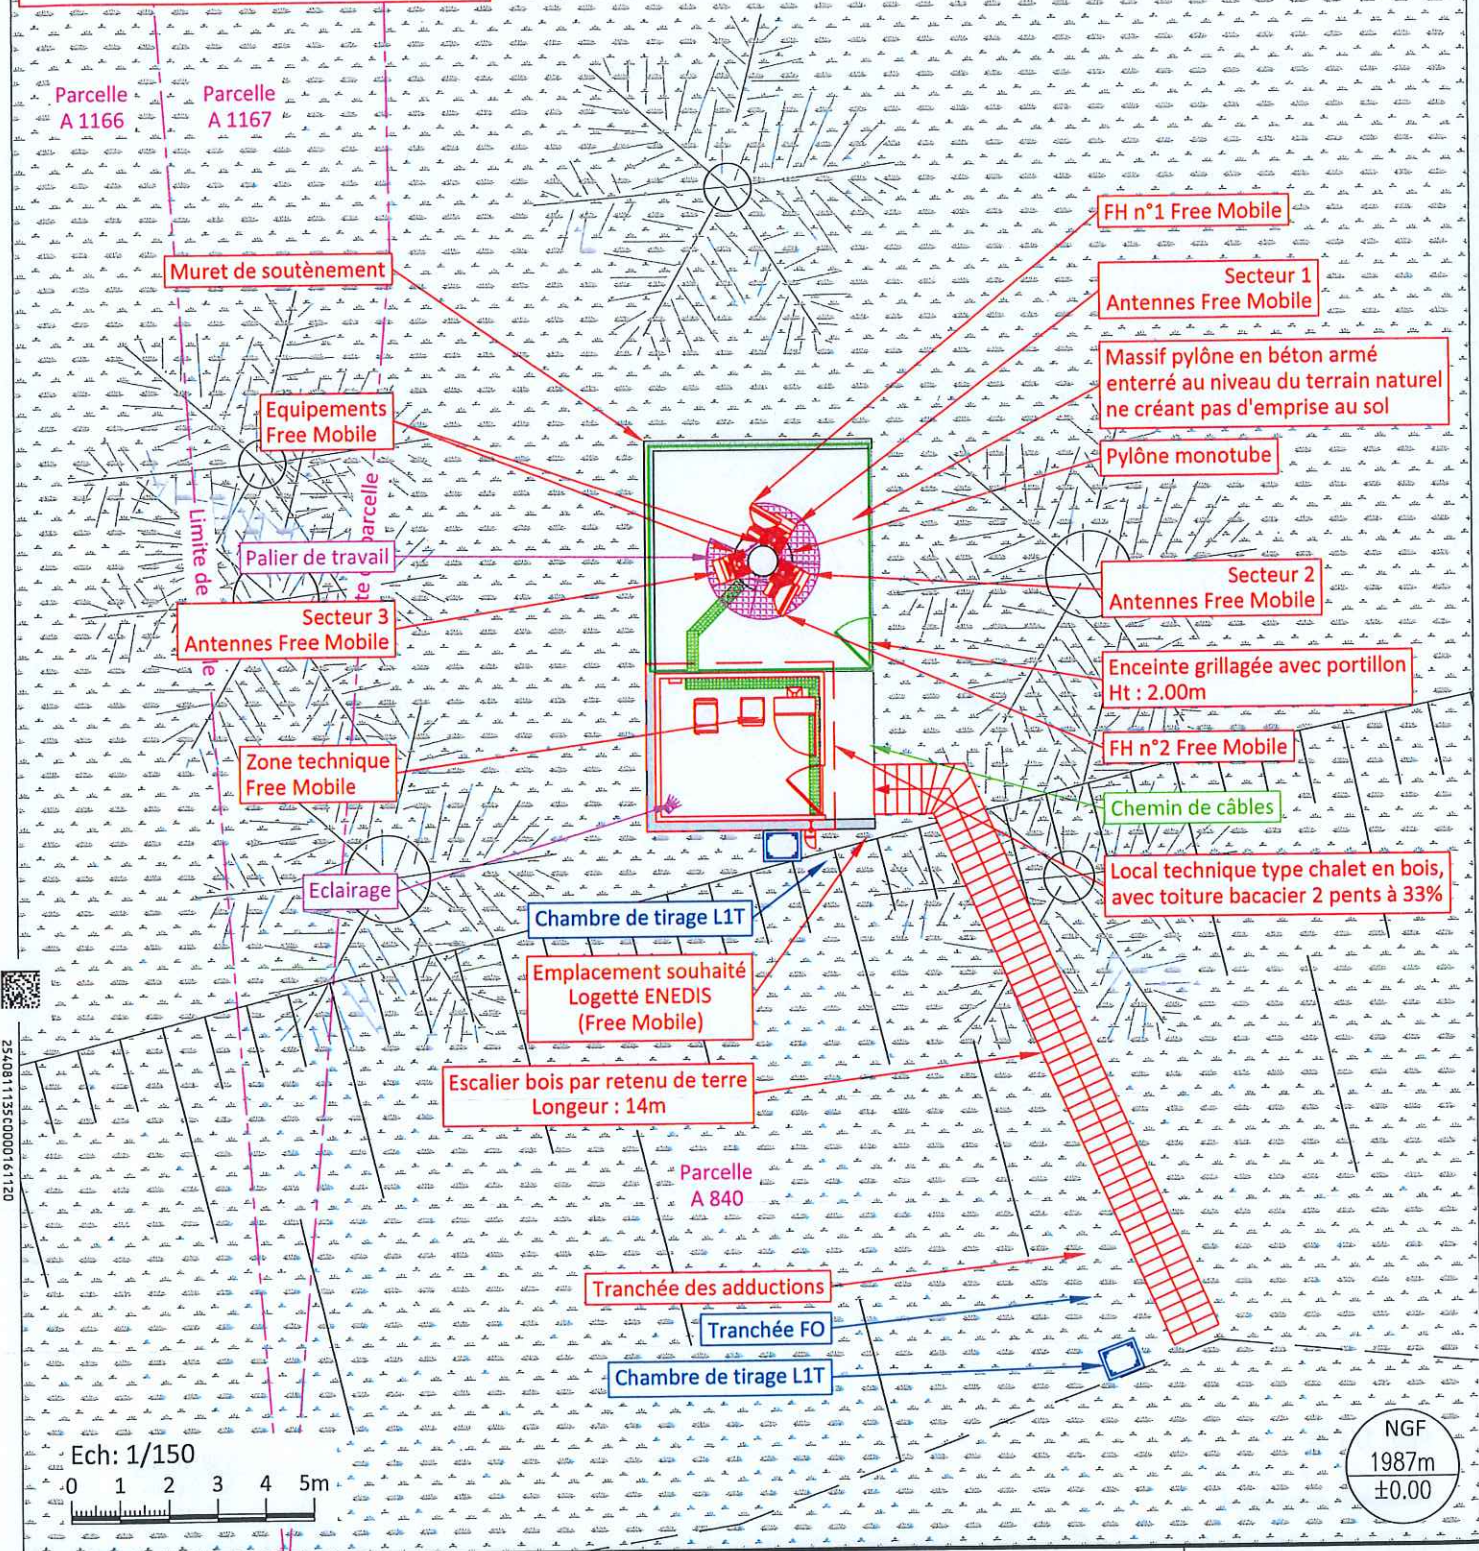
Parcelle
A 1166

Parcelle
A 1167

FH n°1 Free Mobile

Secteur 1
Antennes Free Mobile

Muret de soutènement

Massif pylône en béton armé enterré au niveau du terrain naturel ne créant pas d'emprise au sol

Equipements
Free Mobile

Pylône monotube

Limite de parcelle

Palier de travail

Secteur 2
Antennes Free Mobile

Secteur 3
Antennes Free Mobile

Enceinte grillagée avec portillon
Ht : 2.00m

Zone technique
Free Mobile

FH n°2 Free Mobile

Chemin de câbles

Local technique type chalet en bois, avec toiture bacacier 2 pents à 33%

Eclairage

Chambre de tirage L1T

Emplacement souhaité
Logette ENEDIS
(Free Mobile)

2540811135C0000161120

Escalier bois par retenu de terre
Longeur : 14m

Parcelle
A 840

Tranchée des adductions

Tranchée FO

Chambre de tirage L1T

Ech: 1/150
0 1 2 3 4 5m

NGF
1987m
±0.00